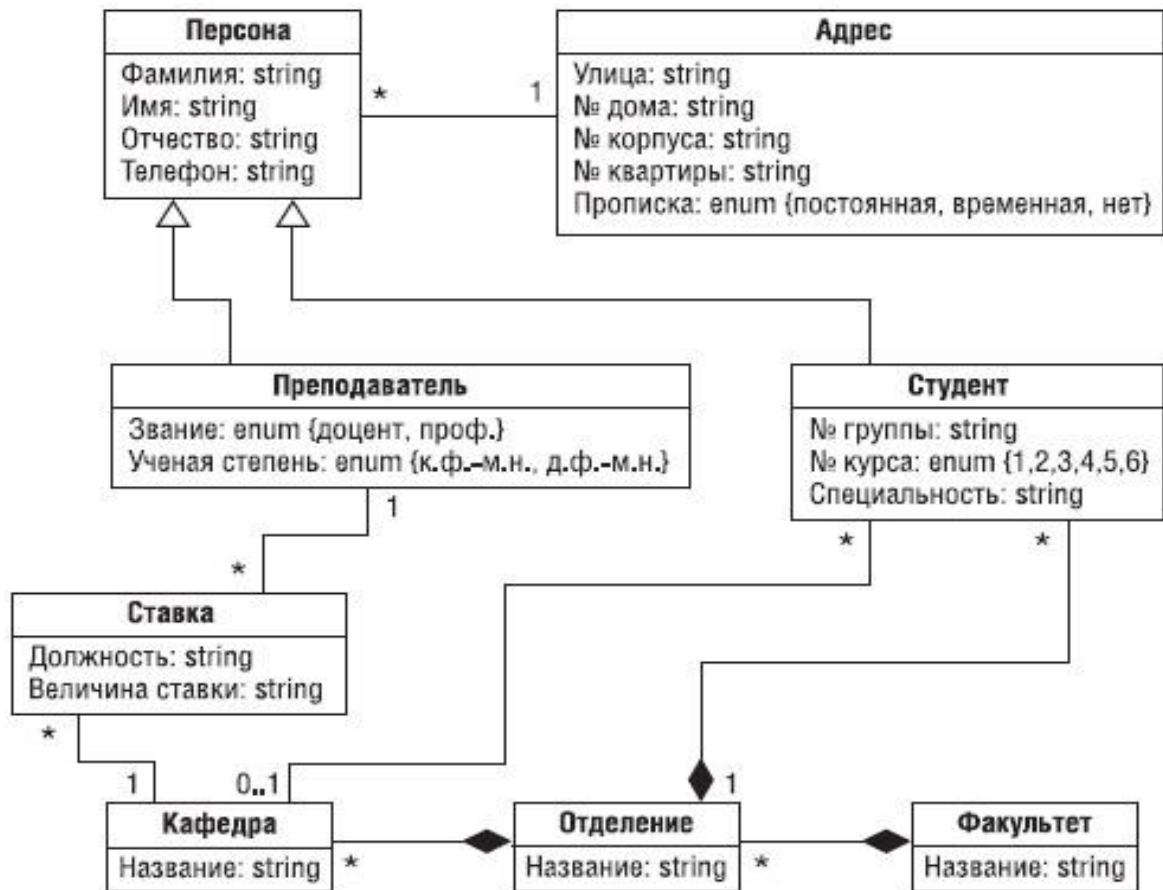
Персона
Фамилия: string
Имя: string
Отчество: string
Телефон: string

*

1

Адрес
Улица: string
№ дома: string
№ корпуса: string
№ квартиры: string
Прописка: enum {постоянная, временная, нет}

Преподаватель
Звание: enum {доцент, проф.}
Ученая степень: enum {к.ф.-м.н., д.ф.-м.н.}

Студент
№ группы: string
№ курса: enum {1,2,3,4,5,6}
Специальность: string

1

*

*

*

Ставка
Должность: string
Величина ставки: string

*

1

0..1

1

Кафедра
Название: string

*

Отделение
Название: string

*

Факультет
Название: string